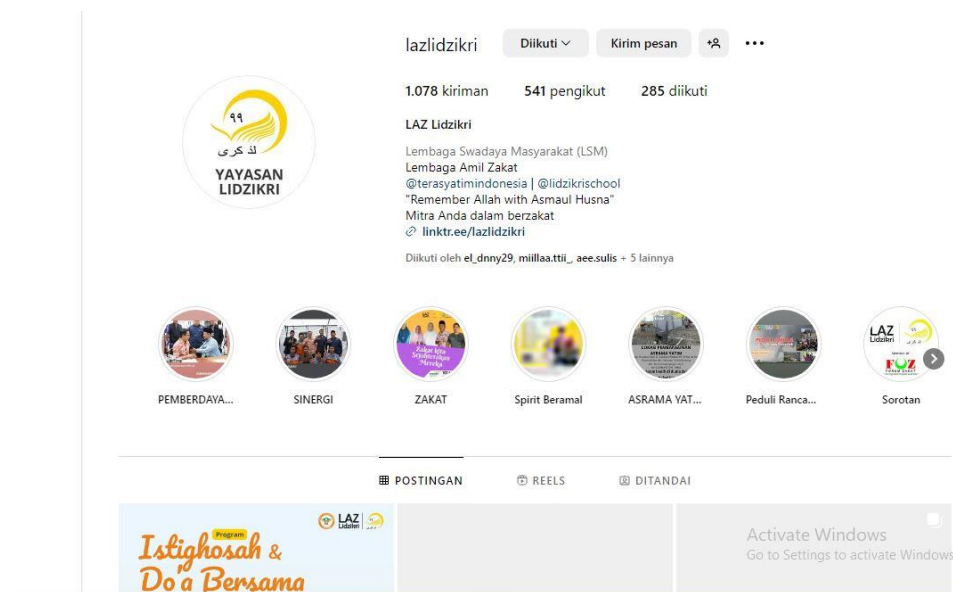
99
لذ كرى
YAYASAN LIDZIKRI

lazlidzikri Diikuti Kirim pesan ...

1.078 kiriman 541 pengikut 285 diikuti

LAZ Lidzikri

Lembaga Swadaya Masyarakat (LSM)
Lembaga Amil Zakat
@terasyatimindonesia | @lidzikrischool
"Remember Allah with Asmaul Husna"
Mitra Anda dalam berzakat
linktr.ee/lazlidzikri

Diikuti oleh el_dnny29, miillaa.ttii_, aee.sulis + 5 lainnya

PEMBERDAYA... SINERGI ZAKAT Spirit Beramal ASRAMA YAT... Peduli Ranca... Sorotan

POSTINGAN REELS DITANDAI

LAZ Lidzikri
Program
Istighosah & Do'a Bersama

Activate Windows
Go to Settings to activate Windows